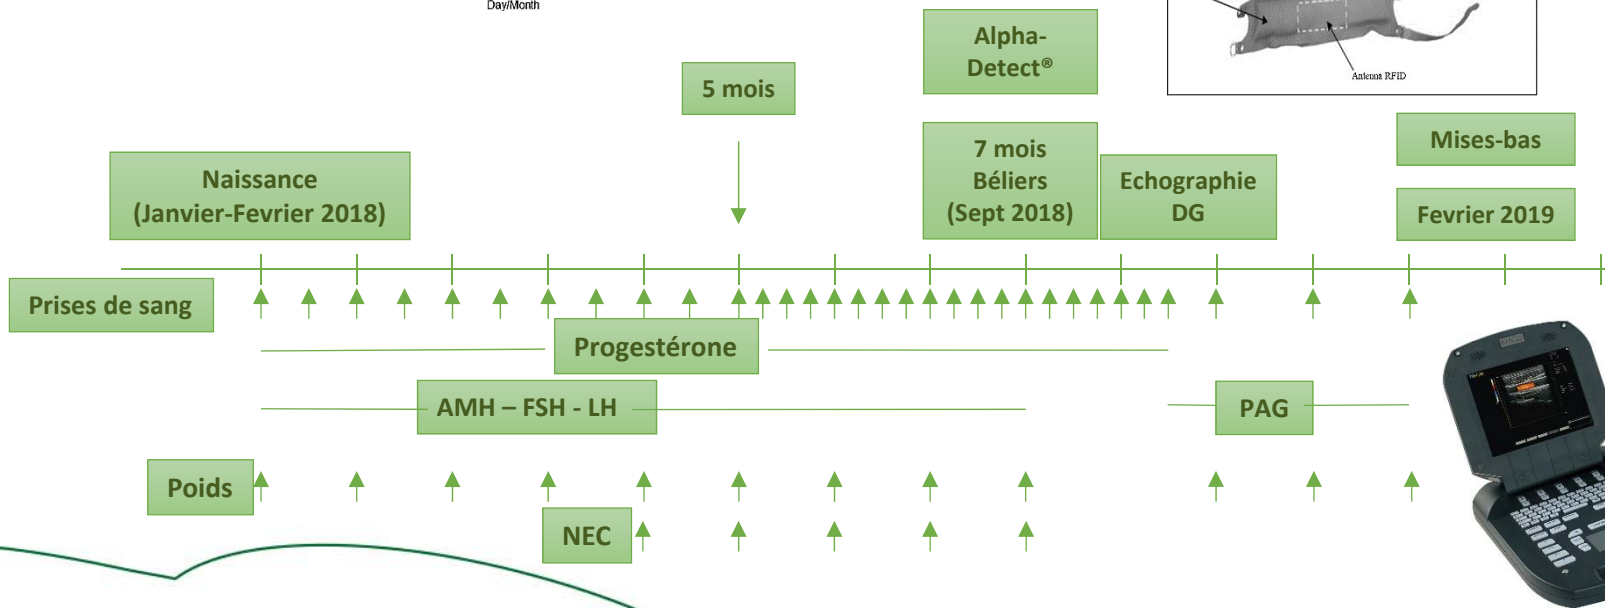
Day/Month

Alpha-Detect®

Antenna RFID

5 mois

Mises-bas

Naissance (Janvier-Fevrier 2018)

7 mois Béliers (Sept 2018)

Echographie DG

Fevrier 2019

Prises de sang

Progestérone

AMH – FSH - LH

PAG

Poids

NEC